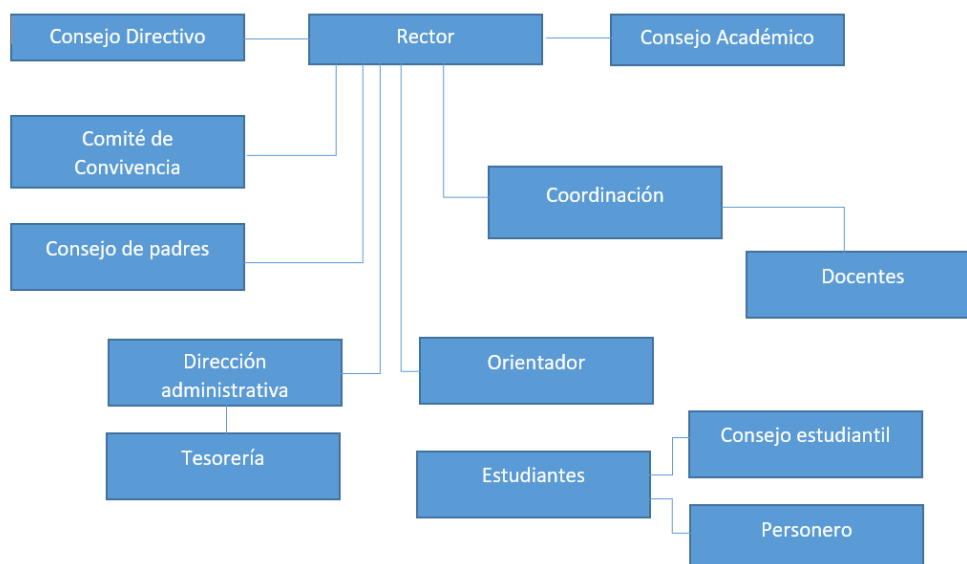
Consejo Directivo

Rector

Consejo Académico

Comité de Convivencia

Coordinación

Consejo de padres

Docentes

Dirección administrativa

Orientador

Tesorería

Consejo estudiantil

Estudiantes

Personero